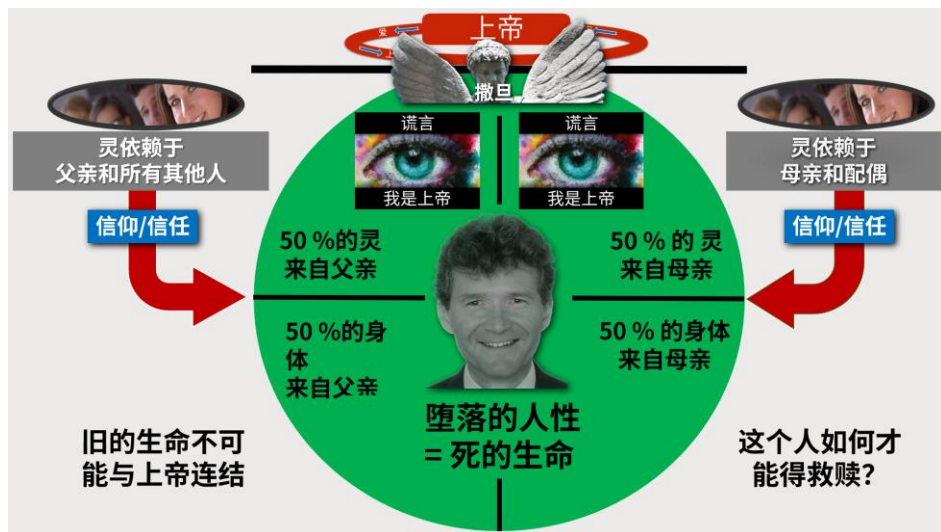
上帝

爱

撒旦

灵依赖于
父亲和所有其他人

信仰/信任

谎言
我是上帝

谎言
我是上帝

灵依赖于
母亲和配偶

信仰/信任

50 %的灵
来自父亲

50 % 的 灵
来自母亲

50 %的身
体
来自父亲

50 % 的身体
来自母亲

堕落的人性
= 死的生命

旧的生命不可
能与上帝连结

这个人如何才
能得救赎?